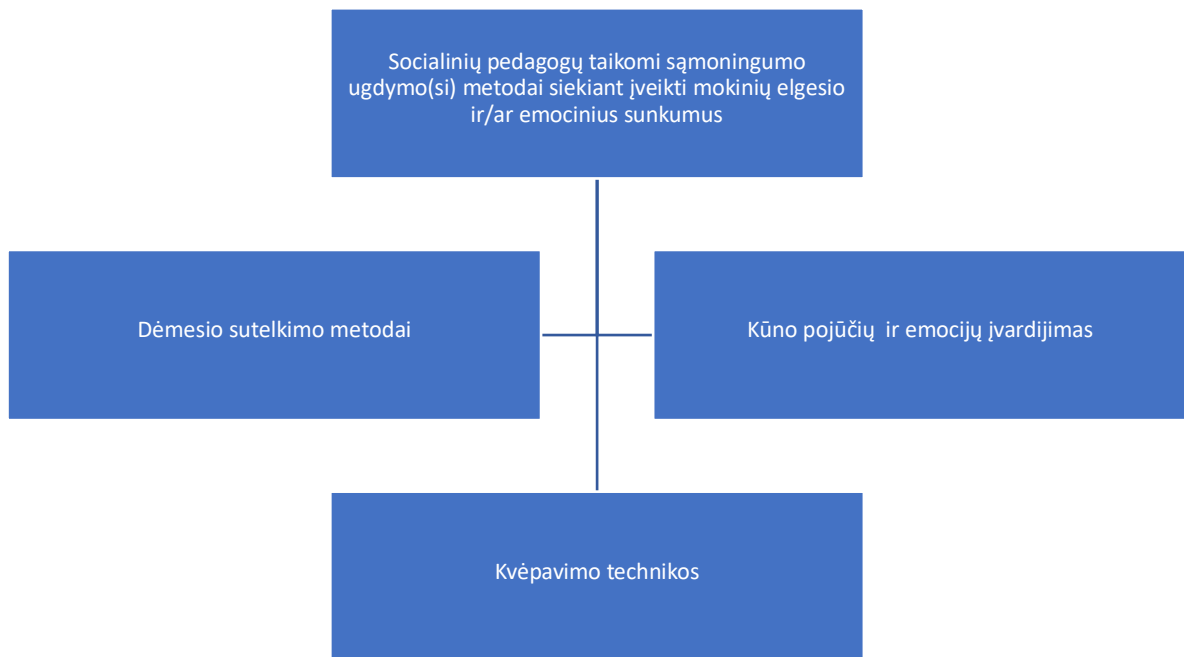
Socialinių pedagogų taikomi sąmoningumo ugdymo(si) metodai siekiant įveikti mokinių elgesio ir/ar emocinius sunkumus

Dėmesio sutelkimo metodai

Kūno pojūčių ir emocijų įvardijimas

Kvėpavimo technikos